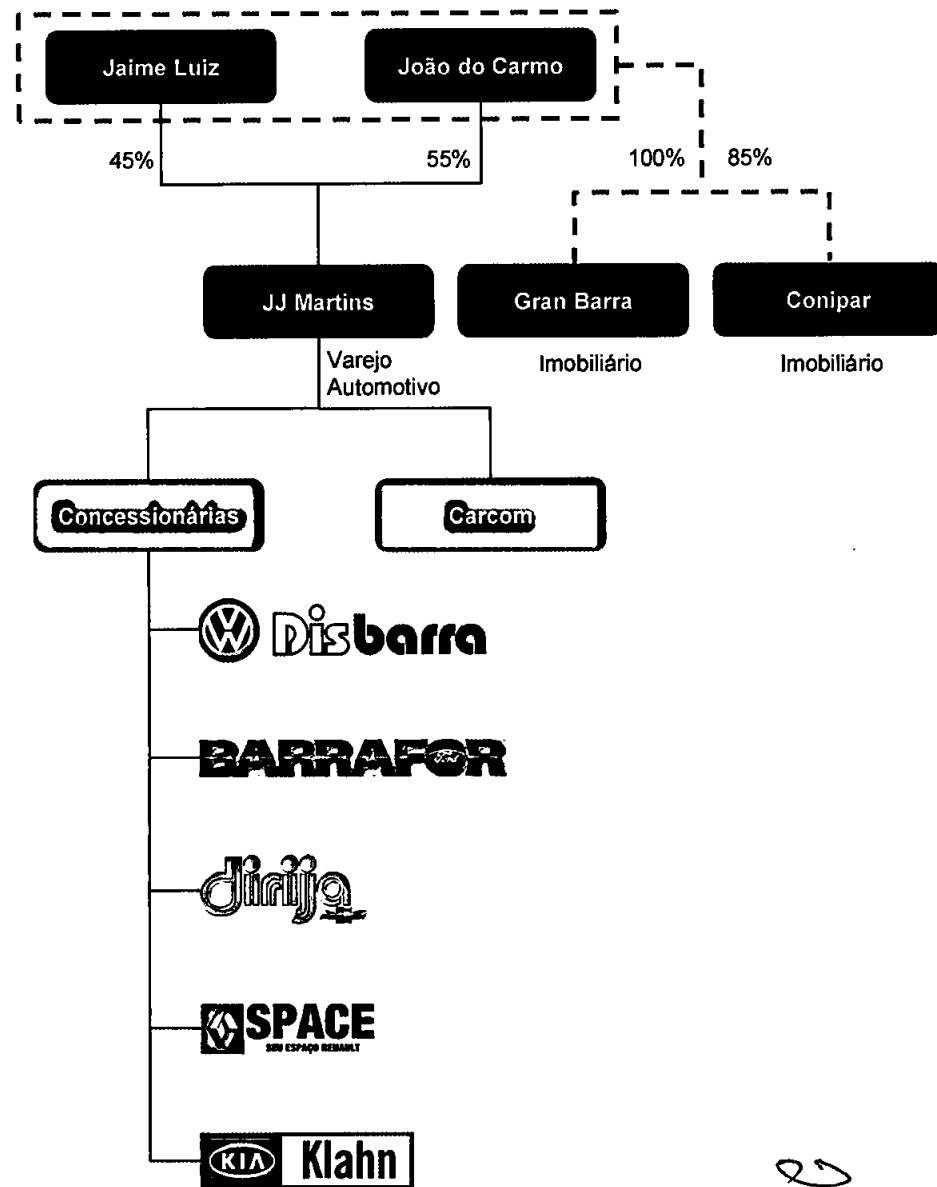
Jaime Luiz

João do Carmo

45%

55%

100%

85%

JJ Martins

Varejo Automotivo

Gran Barra

Imobiliário

Conipar

Imobiliário

Concessionárias

Carcom

Disbarra

BARRAFOR

dirija

SPACE

SEU ESPAÇO RENAULT

KIA Klahn